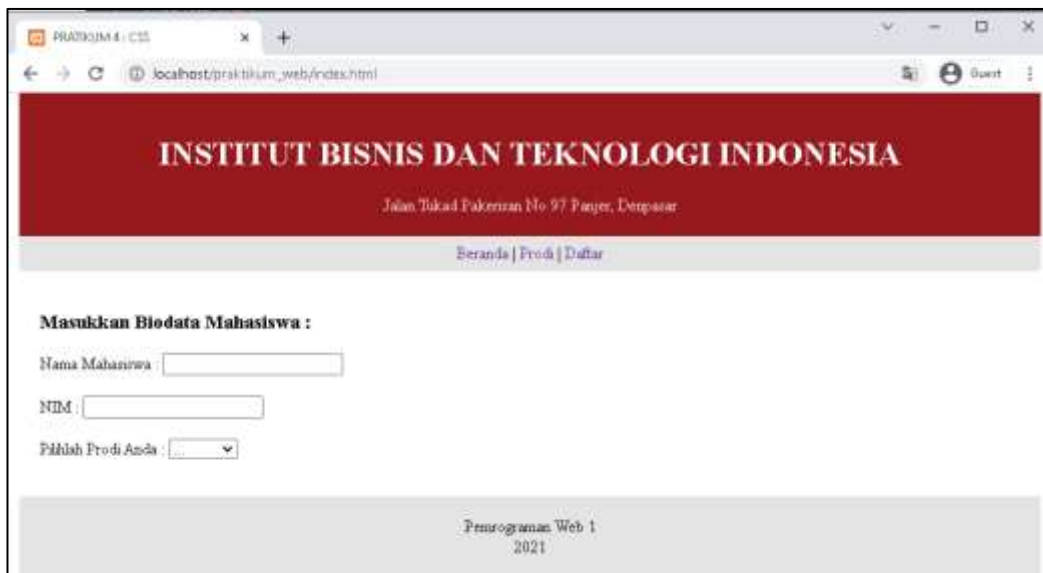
PRATIKUM 4 : CSS

localhost/praktikum_web/index.html

Guest

INSTITUT BISNIS DAN TEKNOLOGI INDONESIA

Jalan Tukad Pakerisan No 97 Panjer, Denpasar

Beranda | Prodi | Daftar

Masukkan Biodata Mahasiswa :

Nama Mahasiswa :

NIM :

Pilihlah Prodi Anda : ...

Pemrograman Web 1
2021